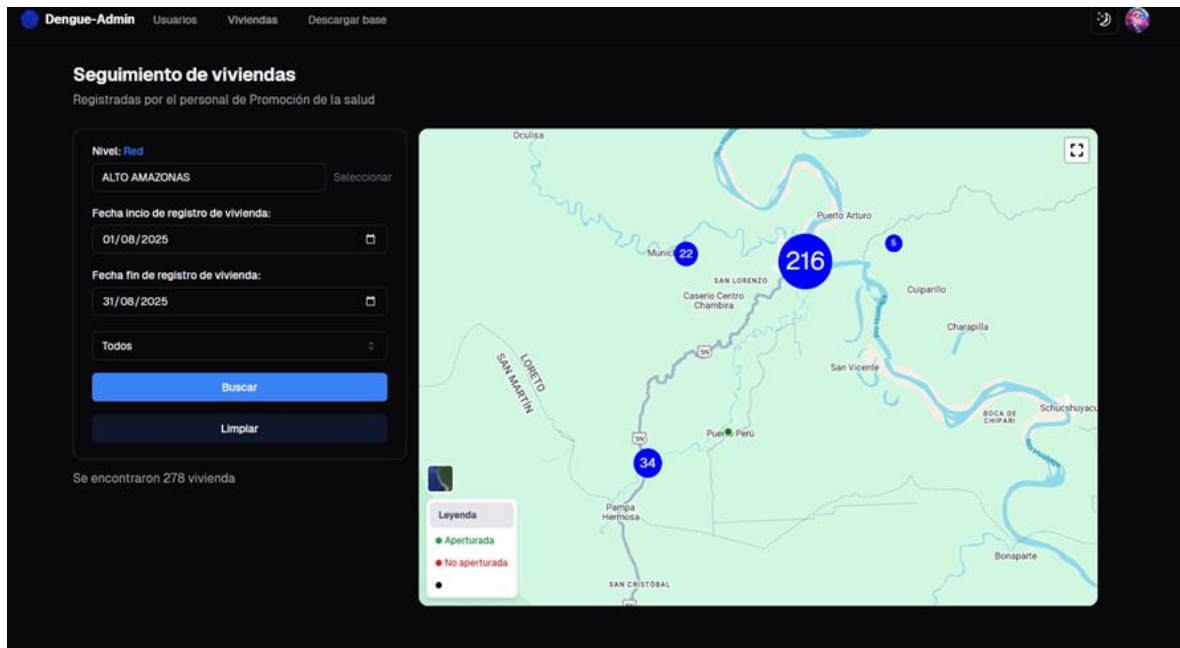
Dengue-Admin Usuarios Viviendas Descargar base

Seguimiento de viviendas

Registradas por el personal de Promoción de la salud

Nivel: Red

ALTO AMAZONAS

Seleccionar

Fecha incio de registro de vivienda:

01/08/2025

Fecha fin de registro de vivienda:

31/08/2025

Todos

Buscar

Limpiar

Se encontraron 278 vivienda

Oculisa

Puerto Arturo

Munic 22

216

5

SAN LORENZO

Caserio Centro Chambira

Cuiparillo

Charapilla

5N

LORETO

SAN MARTIN

San Vicente

Schucshuyacu

BOCA DE CHIPARI

5N

Puerto Perú

34

Pampa Hermosa

Leyenda

● Aperturada

● No aperturada

●

SAN CRISTÓBAL

Bonaparte